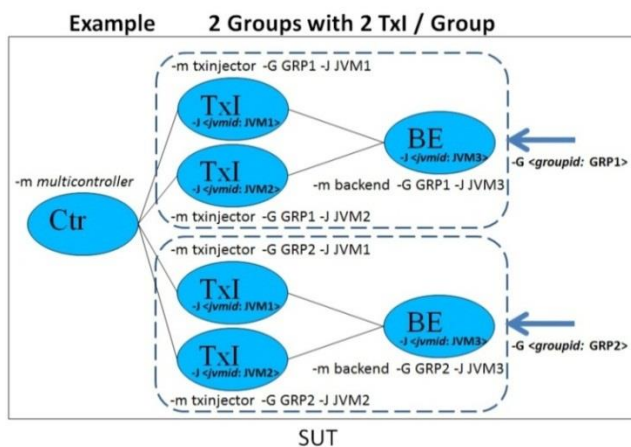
Example 2 Groups with 2 TxI / Group

-m txinjector -G GRP1 -J JVM1

TxI
-J <jvmid: JVM1>

BE
-J <jvmid: JVM3>

-G <groupid: GRP1>

-m multicontroller

TxI
-J <jvmid: JVM2>

-m backend -G GRP1 -J JVM3

Ctr

-m txinjector -G GRP1 -J JVM2

-m txinjector -G GRP2 -J JVM1

TxI
-J <jvmid: JVM1>

BE
-J <jvmid: JVM3>

-G <groupid: GRP2>

TxI
-J <jvmid: JVM2>

-m backend -G GRP2 -J JVM3

-m txinjector -G GRP2 -J JVM2

SUT